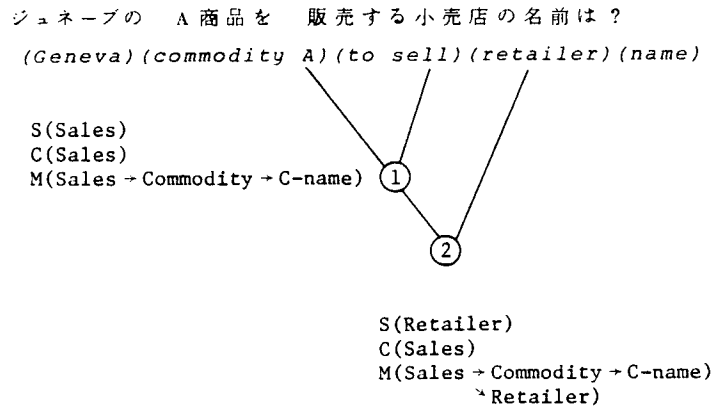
ジュネーブの A商品を 販売する小売店の名前は？

(Geneva)(commodity A)(to sell)(retailer)(name)

S(Sales)
C(Sales)
M(Sales → Commodity → C-name)

①

②

S(Retailer)
C(Sales)
M(Sales → Commodity → C-name)
↘ Retailer)